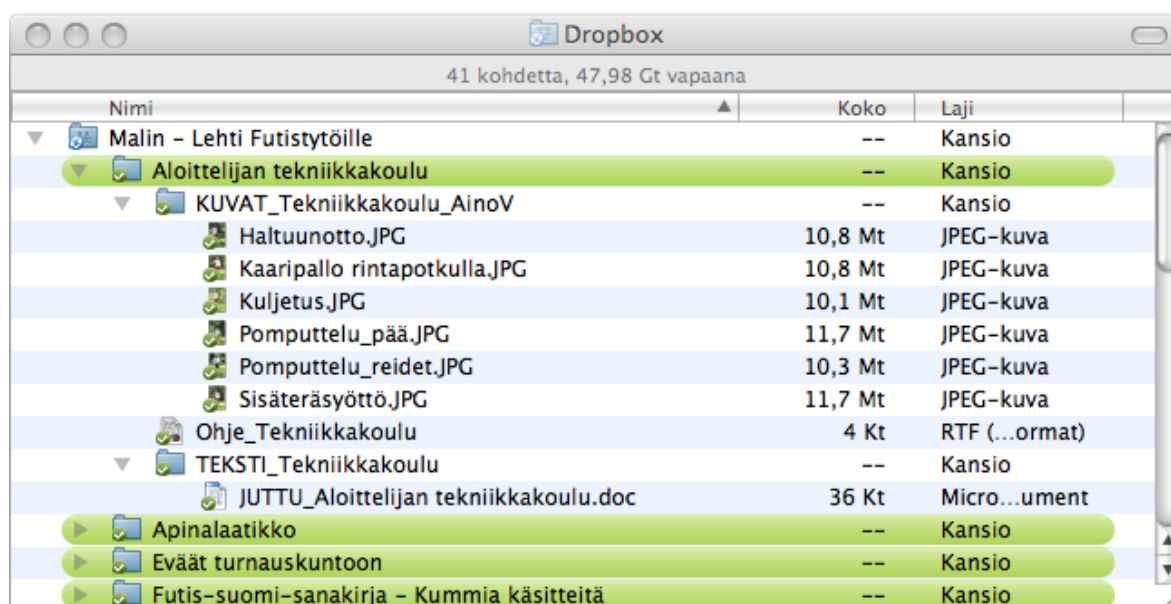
Dropbox

41 kohdetta, 47,98 Gt vapaana

| Nimi | Koko | Laji |
|---|---|---|
| Malin – Lehti Futistytöille | -- | Kansio |
| Aloittelijan tekniikkakoulu | -- | Kansio |
| KUVAT_Tekniikkakoulu_AinoV | -- | Kansio |
| Haltuunotto.JPG | 10,8 Mt | JPEG-kuva |
| Kaaripallo rintapotkulla.JPG | 10,8 Mt | JPEG-kuva |
| Kuljetus.JPG | 10,1 Mt | JPEG-kuva |
| Pomputtelu_pää.JPG | 11,7 Mt | JPEG-kuva |
| Pomputtelu_reidet.JPG | 10,3 Mt | JPEG-kuva |
| Sisäteräsyöttö.JPG | 11,7 Mt | JPEG-kuva |
| Ohje_Tekniikkakoulu | 4 Kt | RTF (...ormat) |
| TEKSTI_Tekniikkakoulu | -- | Kansio |
| JUTTU_Aloittelijan tekniikkakoulu.doc | 36 Kt | Micro...ument |
| Apinalaatikko | -- | Kansio |
| Eväät turnauskuntoon | -- | Kansio |
| Futis-suomi-sanakirja – Kummia käsitteitä | -- | Kansio |